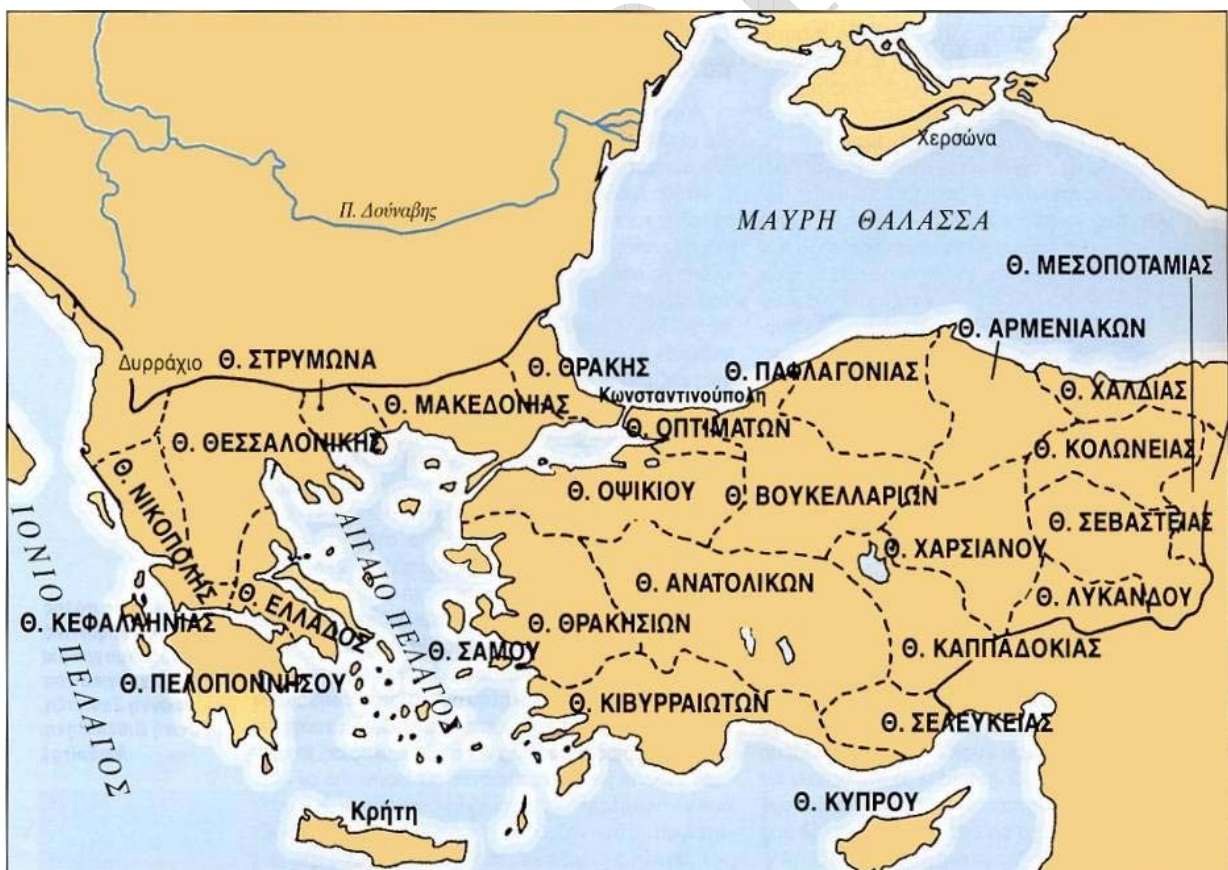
Χερσώνα

Π. Δούναβης

ΜΑΥΡΗ ΘΑΛΑΣΣΑ

Θ. ΜΕΣΟΠΟΤΑΜΙΑΣ

Θ. ΑΡΜΕΝΙΑΚΩΝ

Δυρράχιο

Θ. ΣΤΡΥΜΩΝΑ

Θ. ΘΡΑΚΗΣ

Θ. ΠΑΦΛΑΓΟΝΙΑΣ

Θ. ΧΑΛΔΙΑΣ

Κωνσταντινούπολη

Θ. ΜΑΚΕΔΟΝΙΑΣ

Θ. ΟΠΤΙΜΑΤΩΝ

Θ. ΚΟΛΩΝΕΙΑΣ

Θ. ΘΕΣΣΑΛΟΝΙΚΗΣ

Θ. ΟΨΙΚΙΟΥ

Θ. ΒΟΥΚΕΛΛΑΡΙΩΝ

Θ. ΣΕΒΑΣΤΕΙΑΣ

Θ. ΝΙΚΟΠΟΛΗΣ

ΑΙΓΑΙΟ ΠΕΛΑΓΟΣ

Θ. ΧΑΡΣΙΑΝΟΥ

ΙΟΝΙΟ ΠΕΛΑΓΟΣ

Θ. ΑΝΑΤΟΛΙΚΩΝ

Θ. ΛΥΚΑΝΔΟΥ

Θ. ΚΕΦΑΛΛΗΝΙΑΣ

Θ. ΕΛΛΑΔΟΣ

Θ. ΘΡΑΚΗΣΙΩΝ

Θ. ΣΑΜΟΥ

Θ. ΚΑΠΠΑΔΟΚΙΑΣ

Θ. ΠΕΛΟΠΟΝΝΗΣΟΥ

Θ. ΚΙΒΥΡΡΑΙΩΤΩΝ

Θ. ΣΕΛΕΥΚΕΙΑΣ

Κρήτη

Θ. ΚΥΠΡΟΥ